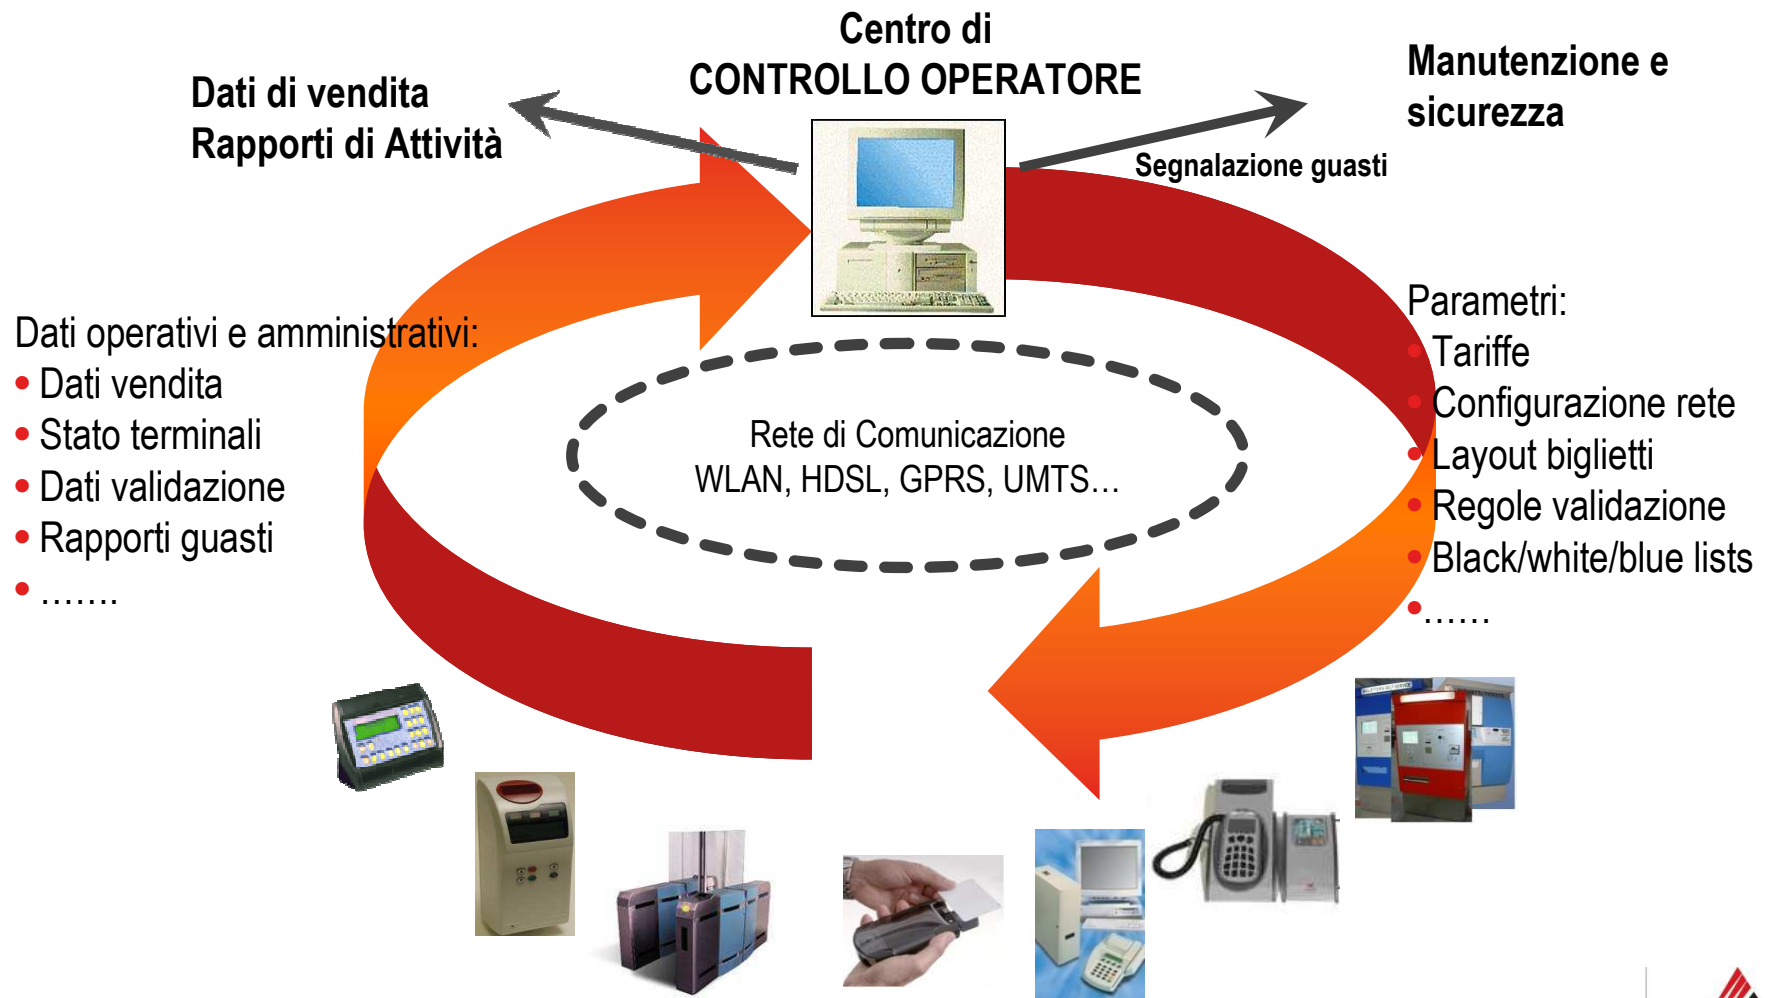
Centro di
CONTROLLO OPERATORE

Dati di vendita
Rapporti di Attività

Manutenzione e sicurezza

Segnalazione guasti

Dati operativi e amministrativi:
• Dati vendita
• Stato terminali
• Dati validazione
• Rapporti guasti
• …….

Rete di Comunicazione
WLAN, HDSL, GPRS, UMTS…

Parametri:
• Tariffe
• Configurazione rete
• Layout biglietti
• Regole validazione
• Black/white/blue lists
• ……